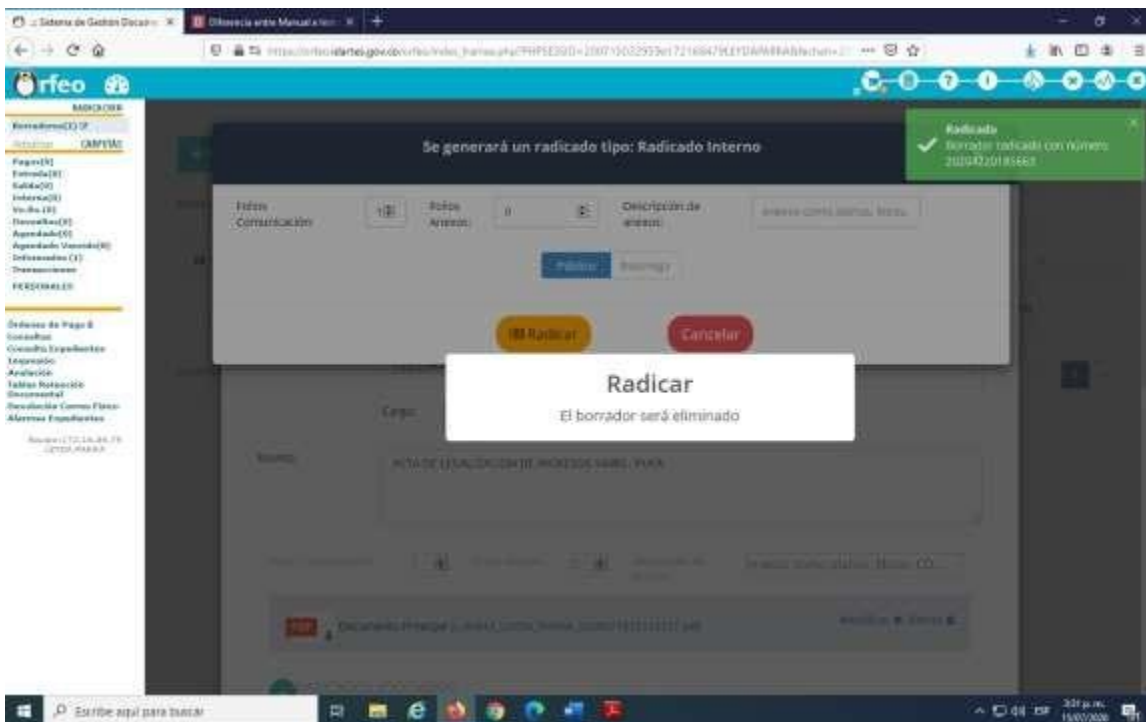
:: Sistema de Gestion Docum ×
Diferencia entre Manual e Inv ×
+

https://orfeo.idartes.gov.co/orfeo/index_frames.php?PHPSESSID=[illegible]

Orfeo

RADICACION
Borradores(1)
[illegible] CARPETAS
Pagos(0)
Entrada(0)
Salida(0)
Interna(0)
Vo.Bo.(0)
Devueltos(0)
Agendado(0)
Agendado Vencido(0)
Informados (1)
Transacciones
PERSONALES

Ordenes de Pago &
Consultas
Consulta Expedientes
Impresión
Anulación
Tablas Retención Documental
Devolución Correo Físico
Alarmas Expedientes

Se generará un radicado tipo: Radicado Interno

Folios Comunicación
Folios Anexos
0
Descripción de anexos

Público
Reservado

Radicar
Cancelar

Radicado
Borrador radicado con número 20204220185663

Radicar
El borrador será eliminado

Cargo:
Asunto
ACTA DE LEGALIZACION DE INGRESO DE BIENES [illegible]

Documento Principal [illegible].pdf

Escribe aquí para buscar